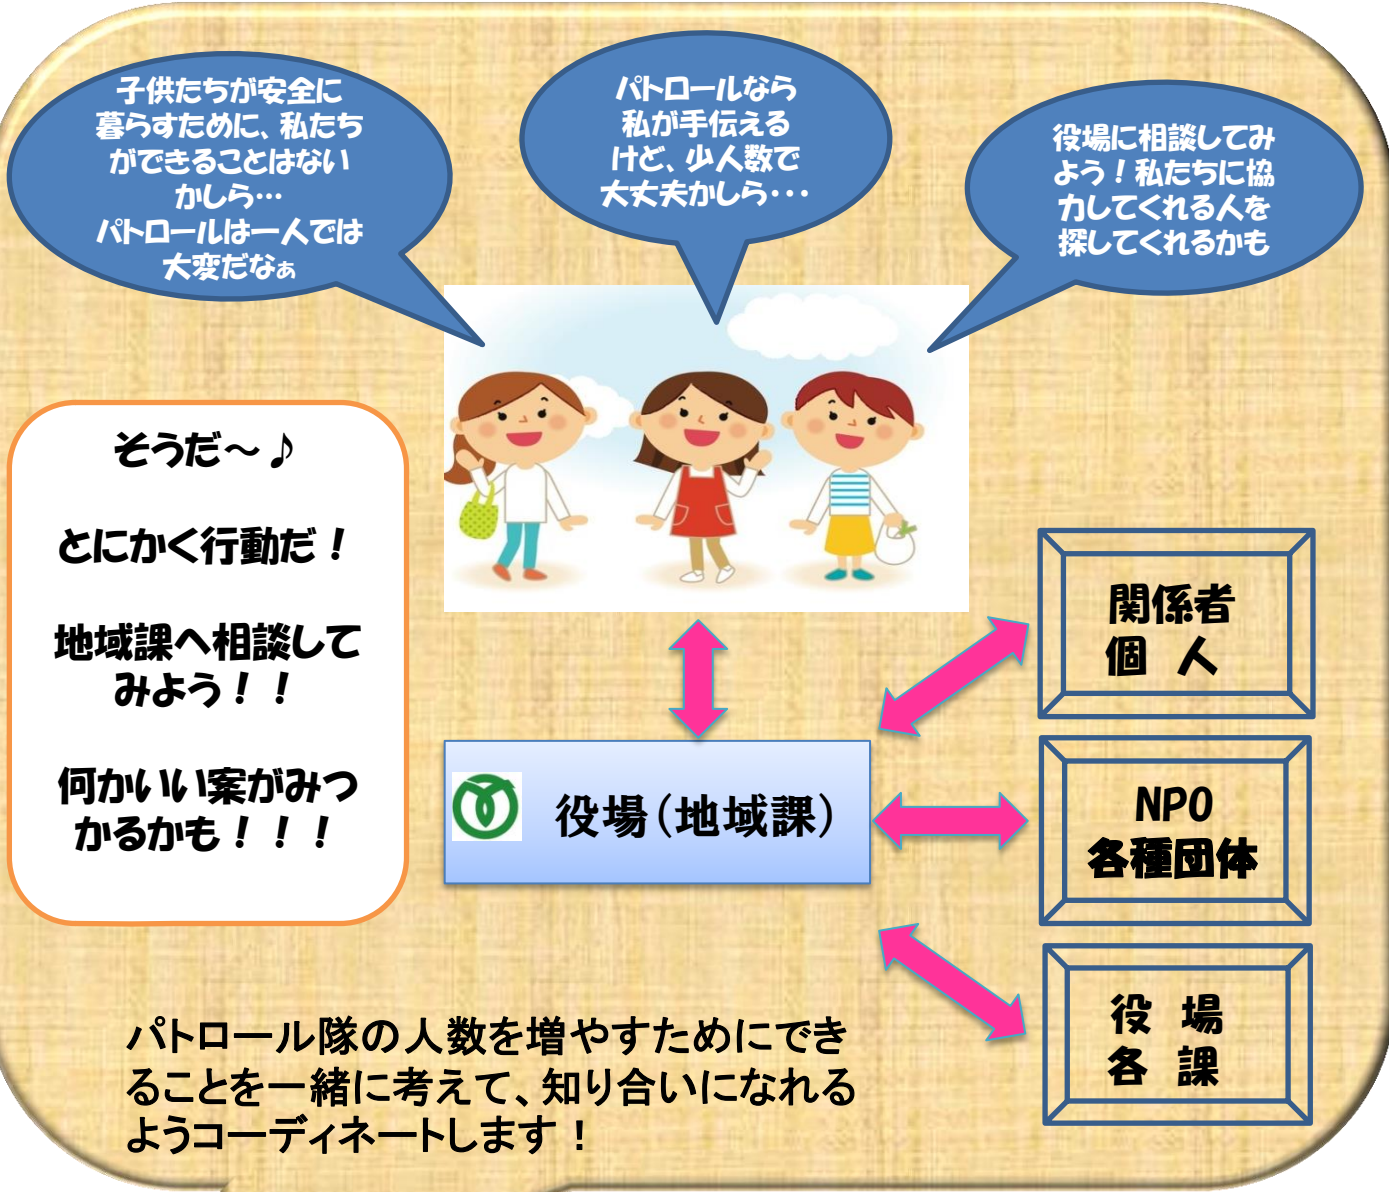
子供たちが安全に暮らすために、私たちができることはないかしら…
パトロールは一人では大変だなぁ

パトロールなら私が手伝えるけど、少人数で大丈夫かしら・・・

役場に相談してみよう！私たちに協力してくれる人を探してくれるかも

そうだ～♪

とにかく行動だ！

地域課へ相談してみよう！！

何かいい案がみつかるかも！！！

関係者
個　人

役場（地域課）

NPO
各種団体

役　場
各　課

パトロール隊の人数を増やすためにできることを一緒に考えて、知り合いになれるようコーディネートします！